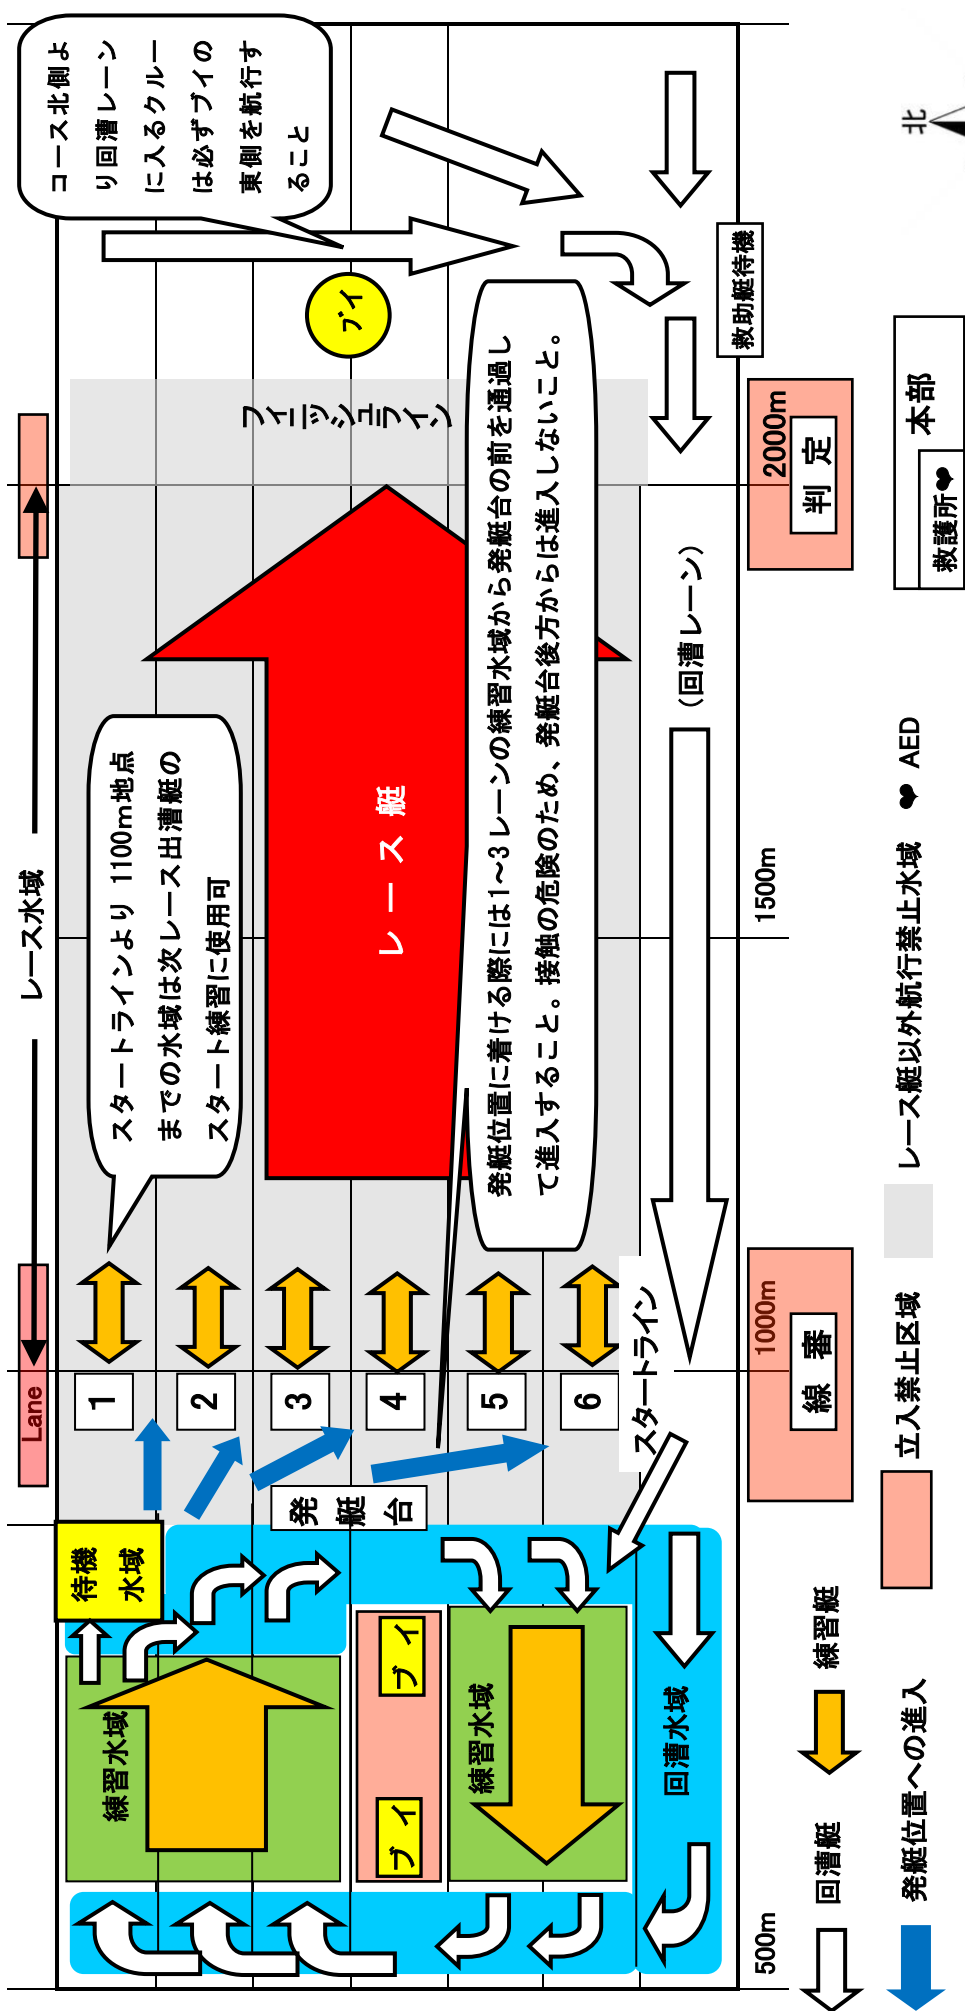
コース北側より回漕レーンに入るクルーは必ずブイの東側を航行すること

ブイ

フィニッシュライン

救助艇待機

2000m
判定

本部
救護所❤

レース水域

Lane

スタートラインより 1100m地点までの水域は次レース出漕艇のスタート練習に使用可

レース艇

発艇位置に着ける際には1~3レーンの練習水域から発艇台の前を通過して進入すること。接触の危険のため、発艇台後方からは進入しないこと。

(回漕レーン)

1500m

1
2
3
4
5
6

スタートライン

1000m
線審

発艇台

待機水域

練習水域

ブイ

ブイ

練習水域

回漕水域

500m

回漕艇

練習艇

発艇位置への進入

立入禁止区域

レース艇以外航行禁止水域

❤ AED

北